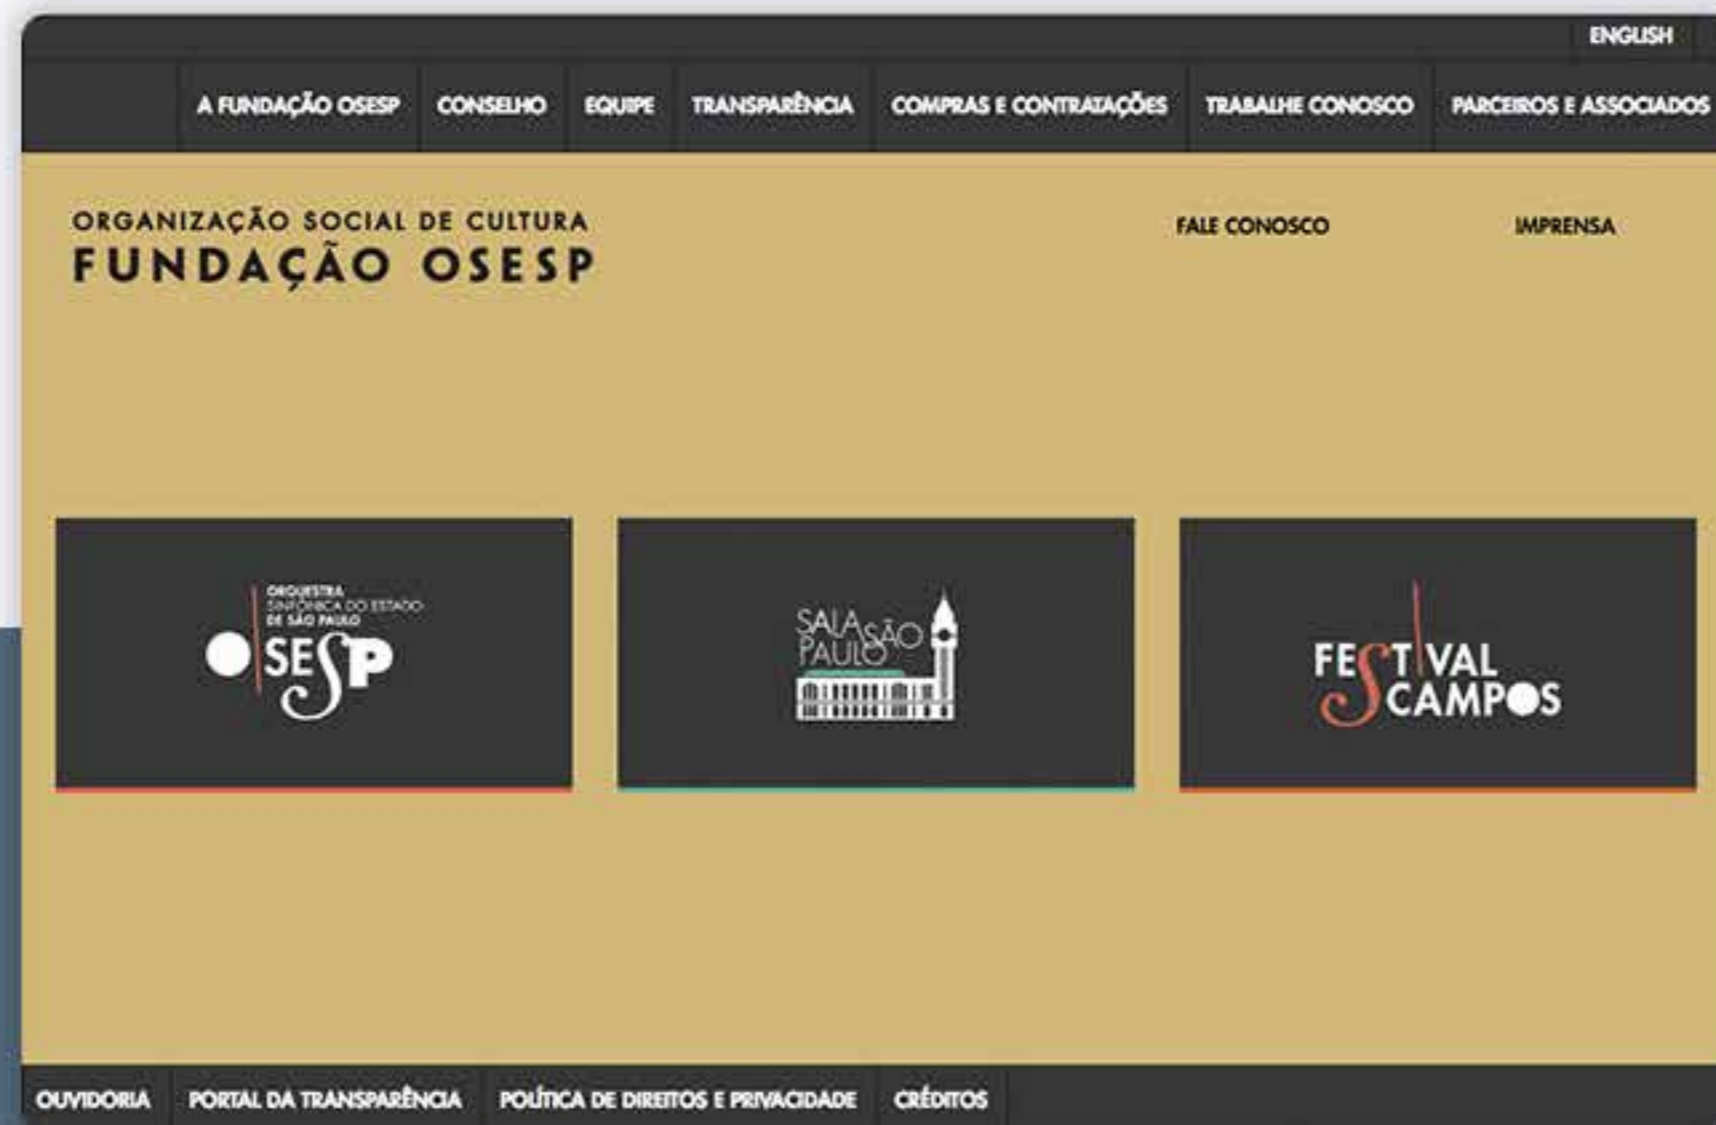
ENGLISH

A FUNDAÇÃO OSESP | CONSELHO | EQUIPE | TRANSPARÊNCIA | COMPRAS E CONTRATAÇÕES | TRABALHE CONOSCO | PARCEIROS E ASSOCIADOS

ORGANIZAÇÃO SOCIAL DE CULTURA
FUNDAÇÃO OSESP

FALE CONOSCO

IMPRENSA

ORQUESTRA SINFÔNICA DO ESTADO DE SÃO PAULO
OSESP

SALA SÃO PAULO

FESTIVAL CAMPOS

OUVIDORIA | PORTAL DA TRANSPARÊNCIA | POLÍTICA DE DIREITOS E PRIVACIDADE | CRÉDITOS